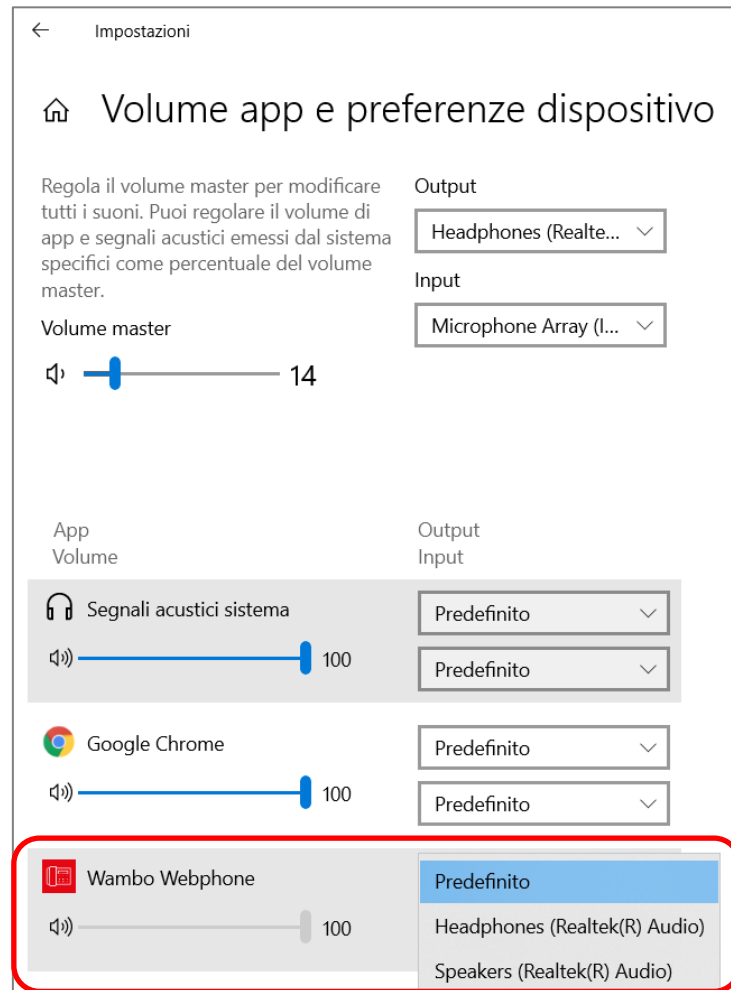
Impostazioni

Volume app e preferenze dispositivo

Regola il volume master per modificare tutti i suoni. Puoi regolare il volume di app e segnali acustici emessi dal sistema specifici come percentuale del volume master.

Volume master

14

Output

Headphones (Realte...

Input

Microphone Array (I...

App
Volume

Output
Input

Segnali acustici sistema

100

Predefinito

Predefinito

Google Chrome

100

Predefinito

Predefinito

Wambo Webphone

100

Predefinito

Headphones (Realtek(R) Audio)

Speakers (Realtek(R) Audio)